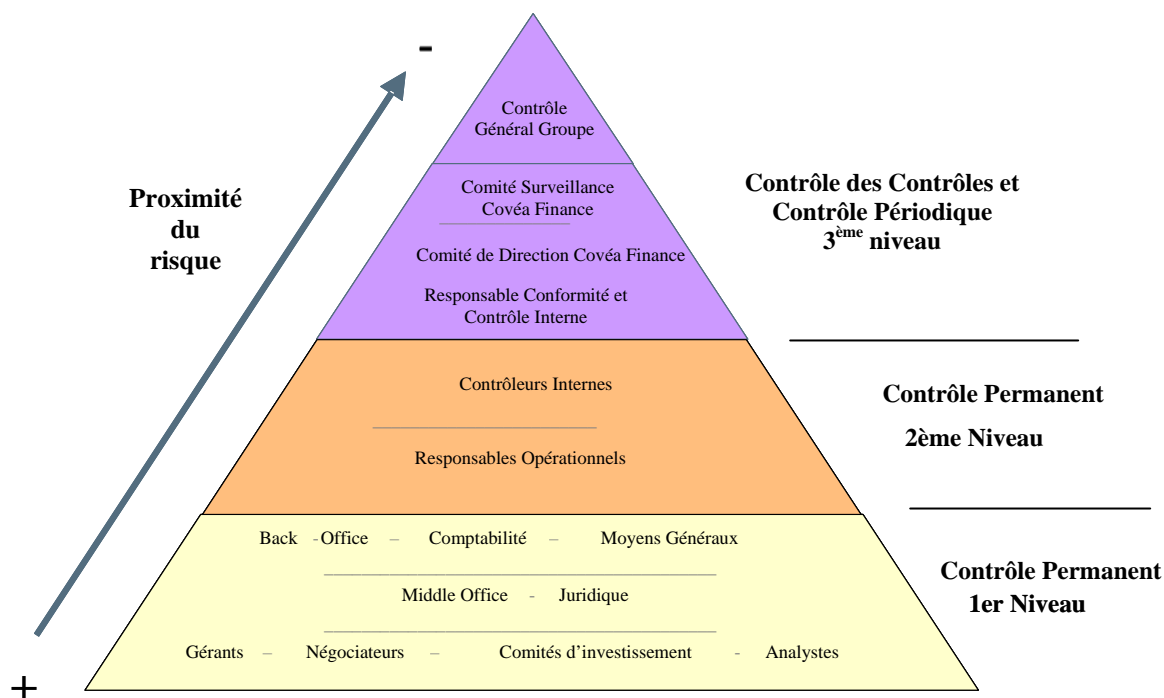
-

Proximité du risque

Contrôle Général Groupe

Comité Surveillance Covéa Finance

Comité de Direction Covéa Finance

Responsable Conformité et Contrôle Interne

Contrôle des Contrôles et Contrôle Périodique $3^{ème}$ niveau

Contrôleurs Internes

Responsables Opérationnels

Contrôle Permanent

2ème Niveau

Back - Office – Comptabilité – Moyens Généraux

Middle Office - Juridique

Gérants – Négociateurs – Comités d'investissement - Analystes

Contrôle Permanent

1er Niveau

+